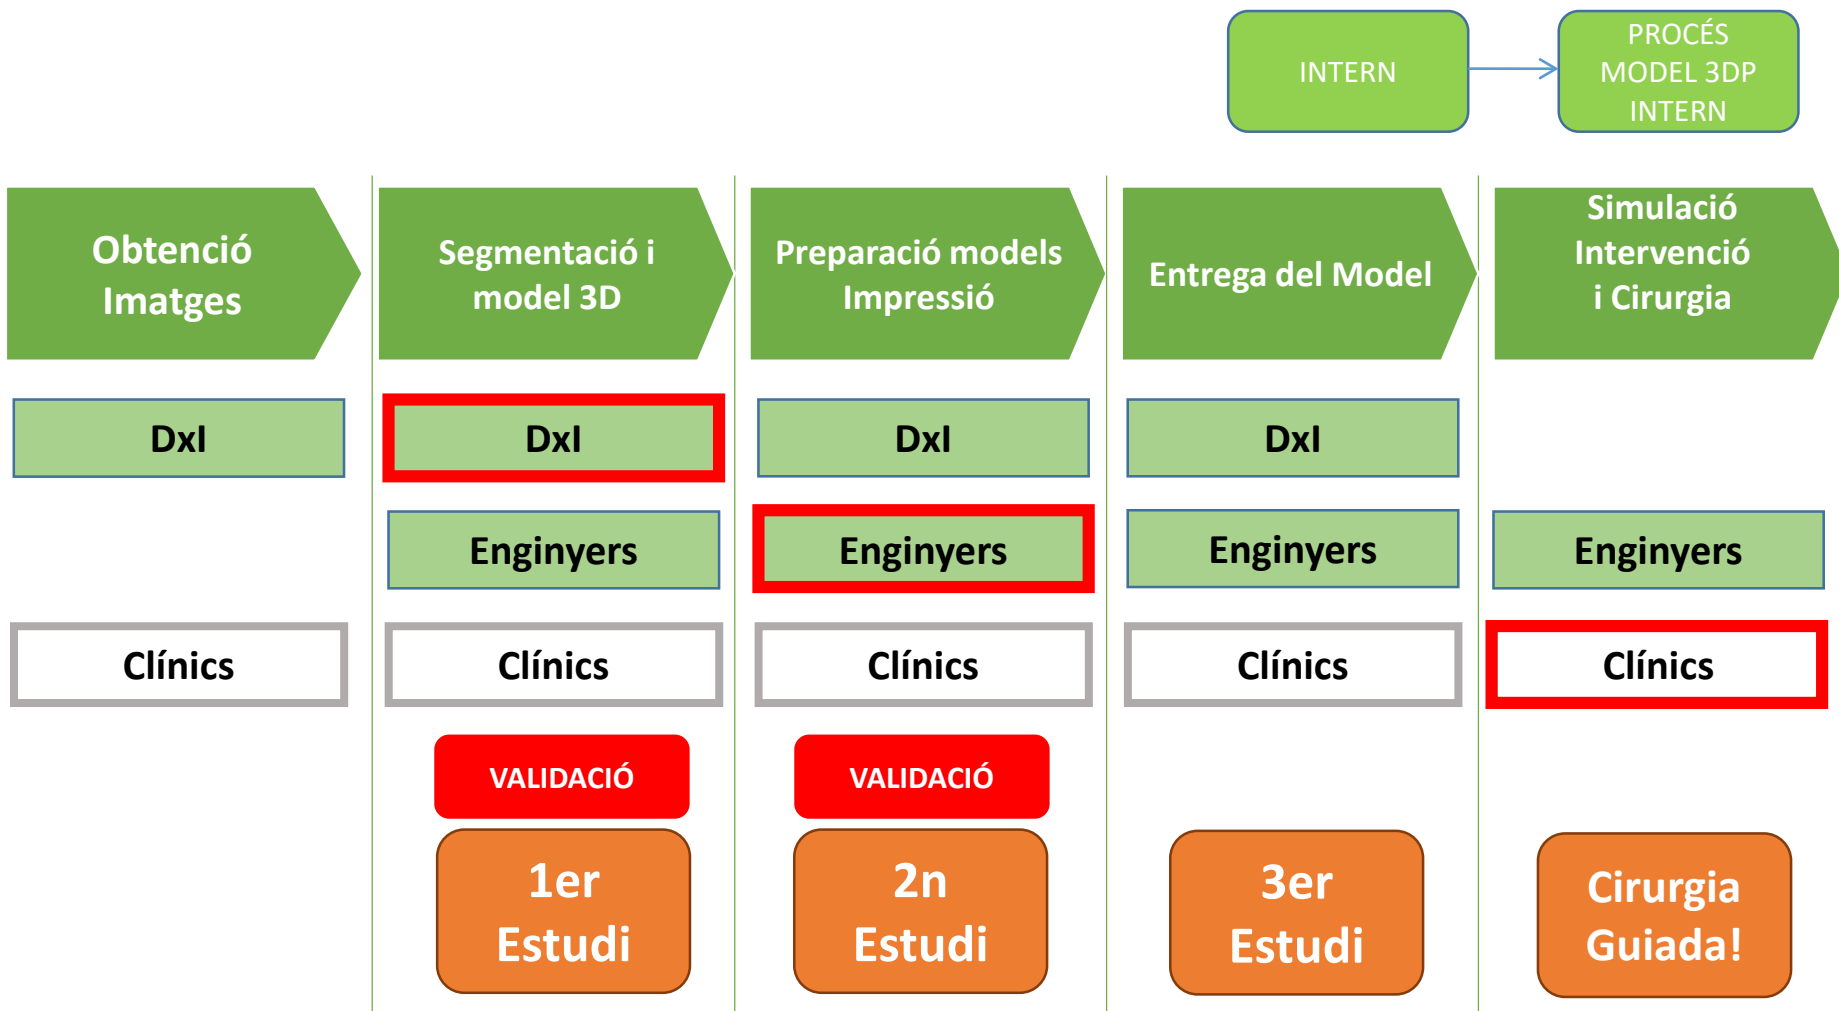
INTERN

PROCÉS MODEL 3DP INTERN

Obtenció Imatges

DxI

Clínics

Segmentació i model 3D

DxI

Enginyers

Clínics

VALIDACIÓ

1er Estudi

Preparació models Impressió

DxI

Enginyers

Clínics

VALIDACIÓ

2n Estudi

Entrega del Model

DxI

Enginyers

Clínics

3er Estudi

Simulació Intervenció i Cirurgia

Enginyers

Clínics

Cirurgia Guiada!